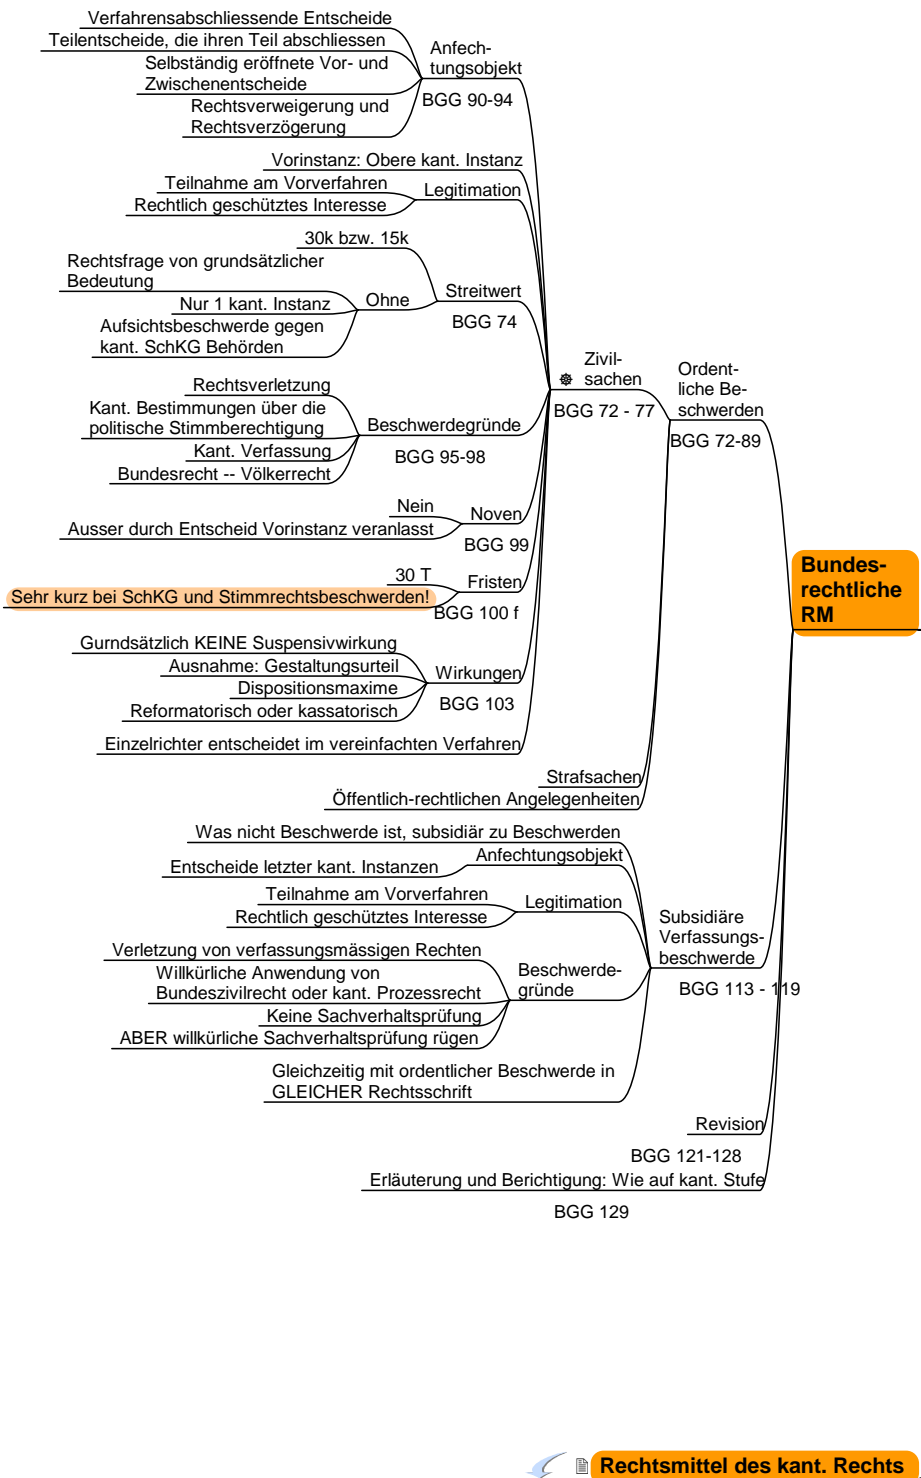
Bundesrechtliche RM

Ordentliche Beschwerden
BGG 72-89

Zivilsachen
BGG 72 - 77

Anfechtungsobjekt
BGG 90-94
Verfahrensabschliessende Entscheide
Teilentscheide, die ihren Teil abschliessen
Selbständig eröffnete Vor- und Zwischenentscheide
Rechtsverweigerung und Rechtsverzögerung

Vorinstanz: Obere kant. Instanz

Legitimation
Teilnahme am Vorverfahren
Rechtlich geschütztes Interesse

Streitwert
BGG 74
30k bzw. 15k
Ohne
Rechtsfrage von grundsätzlicher Bedeutung
Nur 1 kant. Instanz
Aufsichtsbeschwerde gegen kant. SchKG Behörden

Beschwerdegründe
BGG 95-98
Rechtsverletzung
Kant. Bestimmungen über die politische Stimmberechtigung
Kant. Verfassung
Bundesrecht -- Völkerrecht

Noven
BGG 99
Nein
Ausser durch Entscheid Vorinstanz veranlasst

Fristen
BGG 100 f
30 T
Sehr kurz bei SchKG und Stimmrechtsbeschwerden!

Wirkungen
BGG 103
Gurndsätzlich KEINE Suspensivwirkung
Ausnahme: Gestaltungsurteil
Dispositionsmaxime
Reformatorisch oder kassatorisch

Einzelrichter entscheidet im vereinfachten Verfahren

Strafsachen
Öffentlich-rechtlichen Angelegenheiten

Subsidiäre Verfassungsbeschwerde
BGG 113 - 119

Was nicht Beschwerde ist, subsidiär zu Beschwerden

Anfechtungsobjekt
Entscheide letzter kant. Instanzen

Legitimation
Teilnahme am Vorverfahren
Rechtlich geschütztes Interesse

Beschwerdegründe
Verletzung von verfassungsmässigen Rechten
Willkürliche Anwendung von Bundeszivilrecht oder kant. Prozessrecht
Keine Sachverhaltsprüfung
ABER willkürliche Sachverhaltsprüfung rügen

Gleichzeitig mit ordentlicher Beschwerde in GLEICHER Rechtsschrift

Revision
BGG 121-128

Erläuterung und Berichtigung: Wie auf kant. Stufe
BGG 129

Rechtsmittel des kant. Rechts